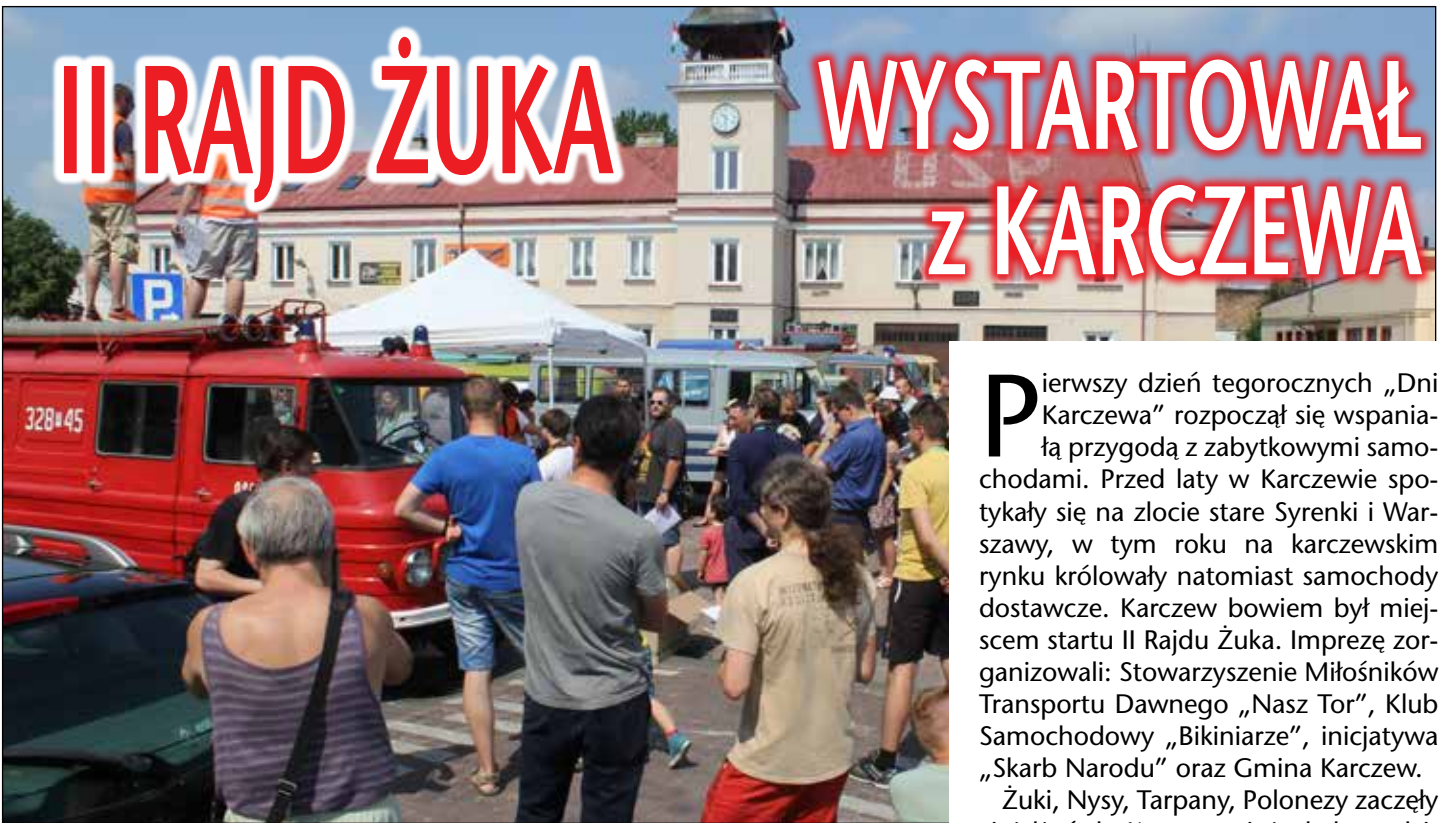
II RAJD ŻUKA WYSTARTOWAŁ z KARCZEWA

328■45

P

Pierwszy dzień tegorocznych „Dni Karczewa" rozpoczął się wspaniałą przygodą z zabytkowymi samochodami. Przed laty w Karczewie spotykały się na zlocie stare Syrenki i Warszawy, w tym roku na karczewskim rynku królowały natomiast samochody dostawcze. Karczew bowiem był miejscem startu II Rajdu Żuka. Imprezę zorganizowali: Stowarzyszenie Miłośników Transportu Dawnego „Nasz Tor", Klub Samochodowy „Bikiniarze", inicjatywa „Skarb Narodu" oraz Gmina Karczew.

Żuki, Nysy, Tarpany, Polonezy zaczęły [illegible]